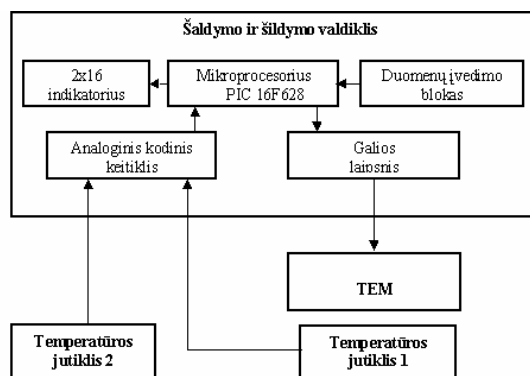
Šaldymo ir šildymo valdiklis

2x16 indikatorius

Mikroprocesorius PIC 16F628

Duomenų įvedimo blokas

Analoginis kodinis keitiklis

Galios laipsnis

TEM

Temperatūros jutiklis 2

Temperatūros jutiklis 1